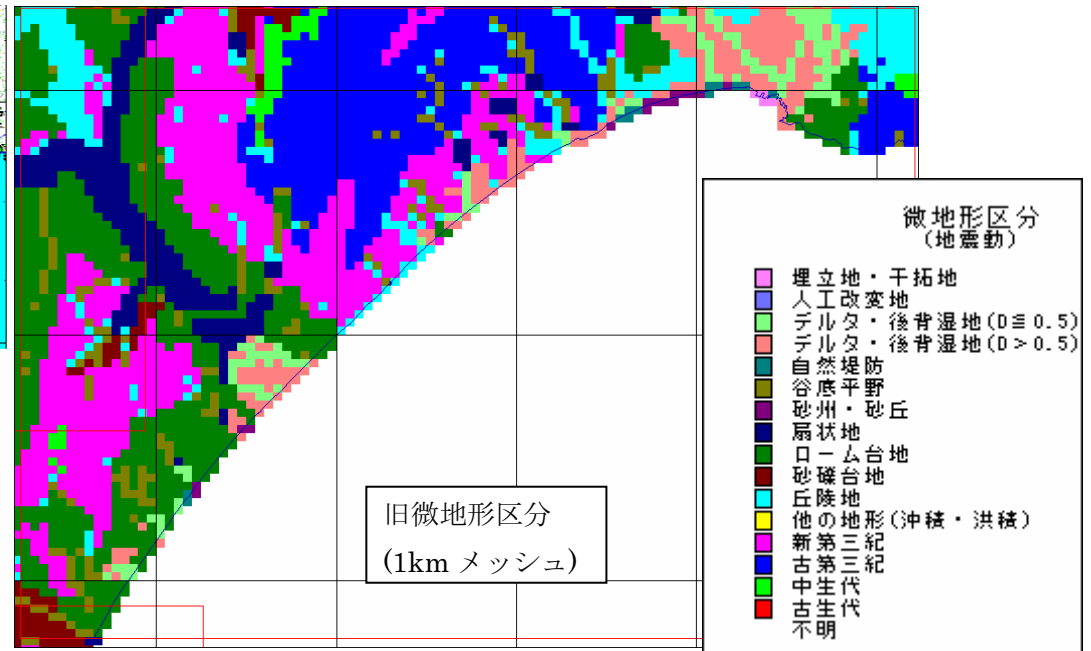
微地形区分
(地震動)

埋立地・干拓地
人工改変地
デルタ・後背湿地(D≦0.5)
デルタ・後背湿地(D>0.5)
自然堤防
谷底平野
砂州・砂丘
扇状地
ローム台地
砂礫台地
丘陵地
他の地形(沖積・洪積)
新第三紀
古第三紀
中生代
古生代
不明

旧微地形区分
(1km メッシュ)